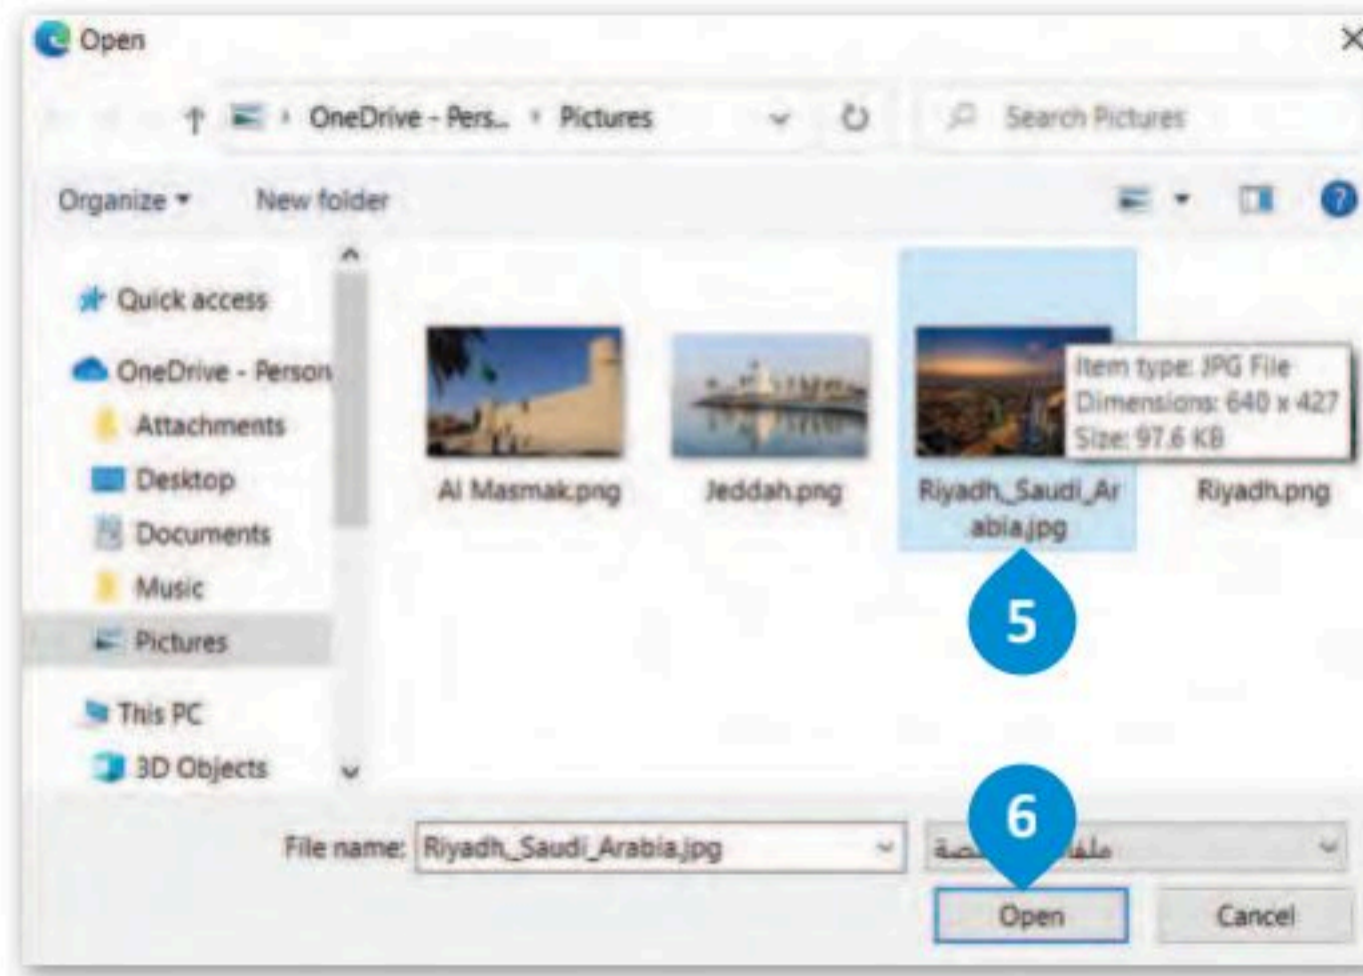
Open

OneDrive - Pers... › Pictures

Search Pictures

Organize ▾ New folder

Quick access
OneDrive - Person
Attachments
Desktop
Documents
Music
Pictures
This PC
3D Objects

Al Masmak.png
Jeddah.png
Riyadh_Saudi_Arabia.jpg
Riyadh.png

Item type: JPG File
Dimensions: 640 x 427
Size: 97.6 KB

5

6

File name: Riyadh_Saudi_Arabia.jpg

ملفات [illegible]

Open
Cancel